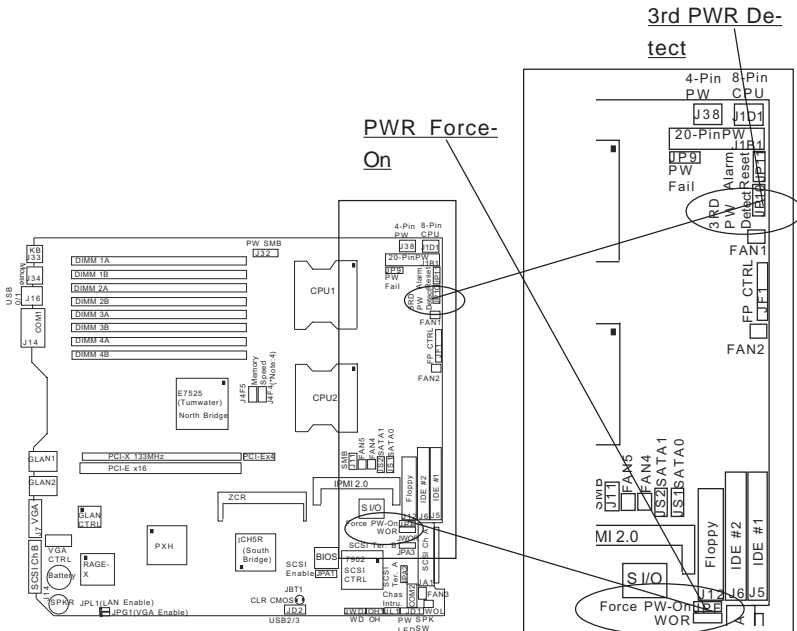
3rd PWR Detect

4-Pin PW
8-Pin CPU
J38
J1D1
20-PinPW
J1B1
JP9
PW Fail
Alarm Reset
Detect
3RD PW
FAN1
FP CTRL
JF1
FAN2

PWR Force-On

KB
J33
Mouse
J34
USB 0/1
J16
COM1
J14
DIMM 1A
DIMM 1B
DIMM 2A
DIMM 2B
DIMM 3A
DIMM 3B
DIMM 4A
DIMM 4B
PW SMB
J32
CPU1
CPU2
4-Pin PW
8-Pin CPU
J38
J1D1
20-PinPW
JP9
PW Fail
Alarm Reset
3RD PW Detect
FAN1
FP CTRL
FAN2
Memory Speed
J4F4(*Note:4)
J4F5
E7525 (Tumwater)
North Bridge
GLAN1
GLAN2
PCI-X 133MHz
PCI-E x16
PCI-Ex4
SMB
J11
FAN5
FAN4
JS2
JS1
SATA1
SATA0
IPMI 2.0
Floppy
IDE #2
IDE #1
ZCR
S I/O
Force PW-On
WOR
J12
J6
J5
VGA
GLAN CTRL
VGA CTRL
RAGE-X
Battery
PXH
ICH5R (South Bridge)
SCSI Enable
JPA1
BIOS
SCSI Ter. B
JPA3
7902 SCSI CTRL
SCSI Ter. A
Chas Intru.
FAN3
SCSI Ch A
SCSI Ch B
SPKR
JPL1(LAN Enable)
JPG1(VGA Enable)
JBT1
CLR CMOS
JD2
USB2/3
JWD
WD
OH
PW LED
SPK
SW
JWOL

SMB
J11
FAN5
FAN4
JS2
JS1
SATA1
SATA0
MI 2.0
Floppy
IDE #2
IDE #1
S I/O
J12
J6
J5
Force PW-On
WOR